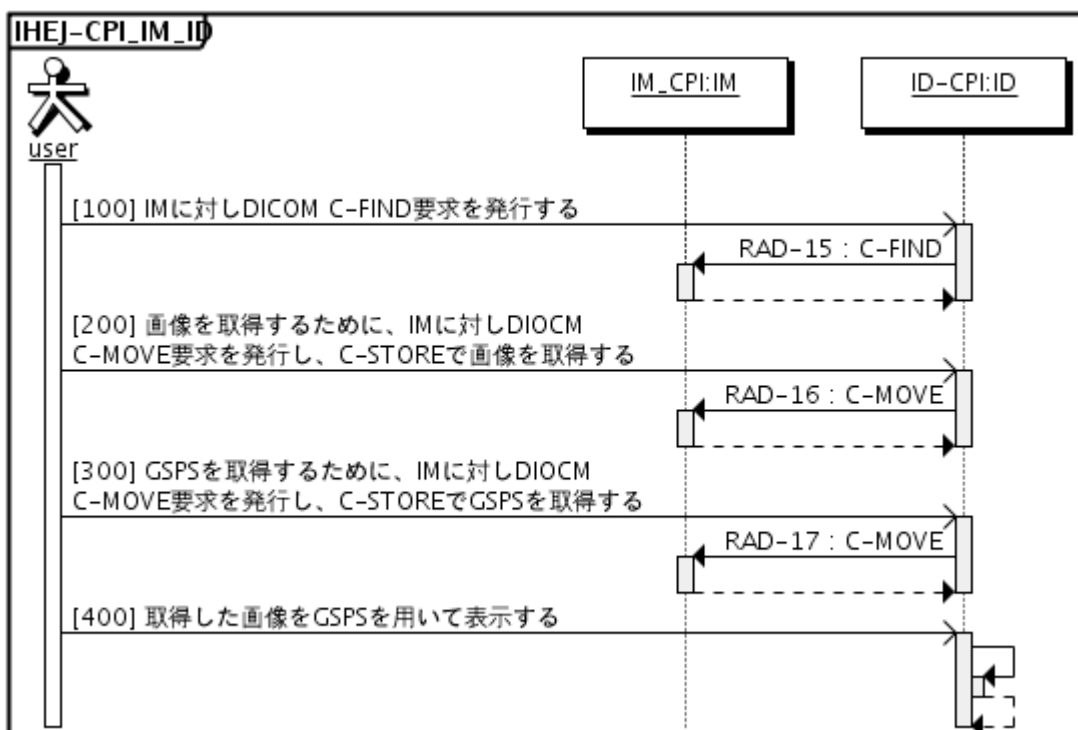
IHEJ-CPI_IM_ID

user

IM_CPI:IM

ID-CPI:ID

[100] IMに対しDICOM C-FIND要求を発行する

RAD-15 : C-FIND

[200] 画像を取得するために、IMに対しDIOCM C-MOVE要求を発行し、C-STOREで画像を取得する

RAD-16 : C-MOVE

[300] GSPSを取得するために、IMに対しDIOCM C-MOVE要求を発行し、C-STOREでGSPSを取得する

RAD-17 : C-MOVE

[400] 取得した画像をGSPSを用いて表示する